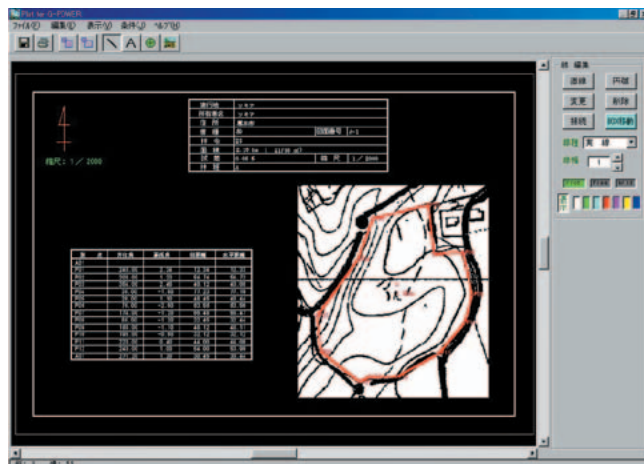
Porta G-POWER

ファイル(F) 編集(E) 表示(V) 条件(J) ヘルプ(H)

A

縮尺：1／2000

| 測点 | 方位角 | 高低角 | 斜距離 | 水平距離 |
|---|---|---|---|---|
| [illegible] | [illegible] | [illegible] | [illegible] | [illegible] |

| 施行地 | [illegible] |
|---|---|
| 所有者氏名 | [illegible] |
| 住所 | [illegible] |
| 面積 | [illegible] | 図面番号 | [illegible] |
| 林班 | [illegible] |
| 面積 | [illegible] |
| 区域 | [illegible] | 縮尺 | 1／2000 |
| 作業 | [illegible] |

線 編集

連線 円弧 変更 削除 接続 BOX移動

線種 実線

線幅 1